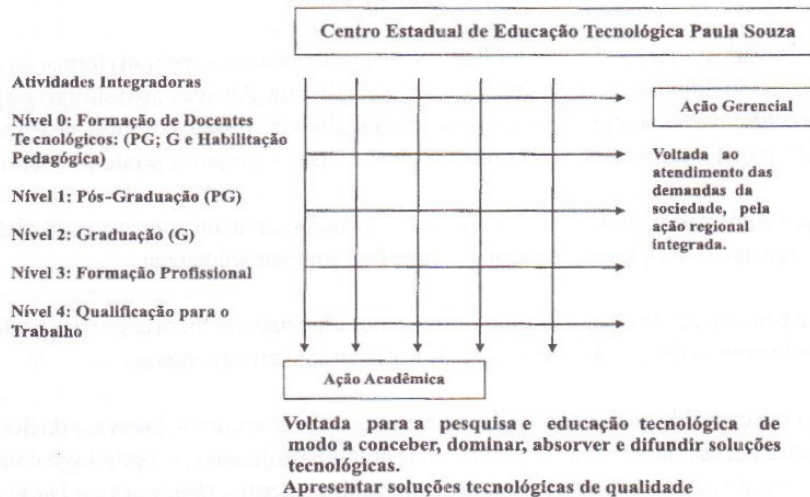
Centro Estadual de Educação Tecnológica Paula Souza

Atividades Integradoras

Nível 0: Formação de Docentes Tecnológicos: (PG; G e Habilitação Pedagógica)

Nível 1: Pós-Graduação (PG)

Nível 2: Graduação (G)

Nível 3: Formação Profissional

Nível 4: Qualificação para o Trabalho

Ação Gerencial

Voltada ao atendimento das demandas da sociedade, pela ação regional integrada.

Ação Acadêmica

Voltada para a pesquisa e educação tecnológica de modo a conceber, dominar, absorver e difundir soluções tecnológicas.
Apresentar soluções tecnológicas de qualidade